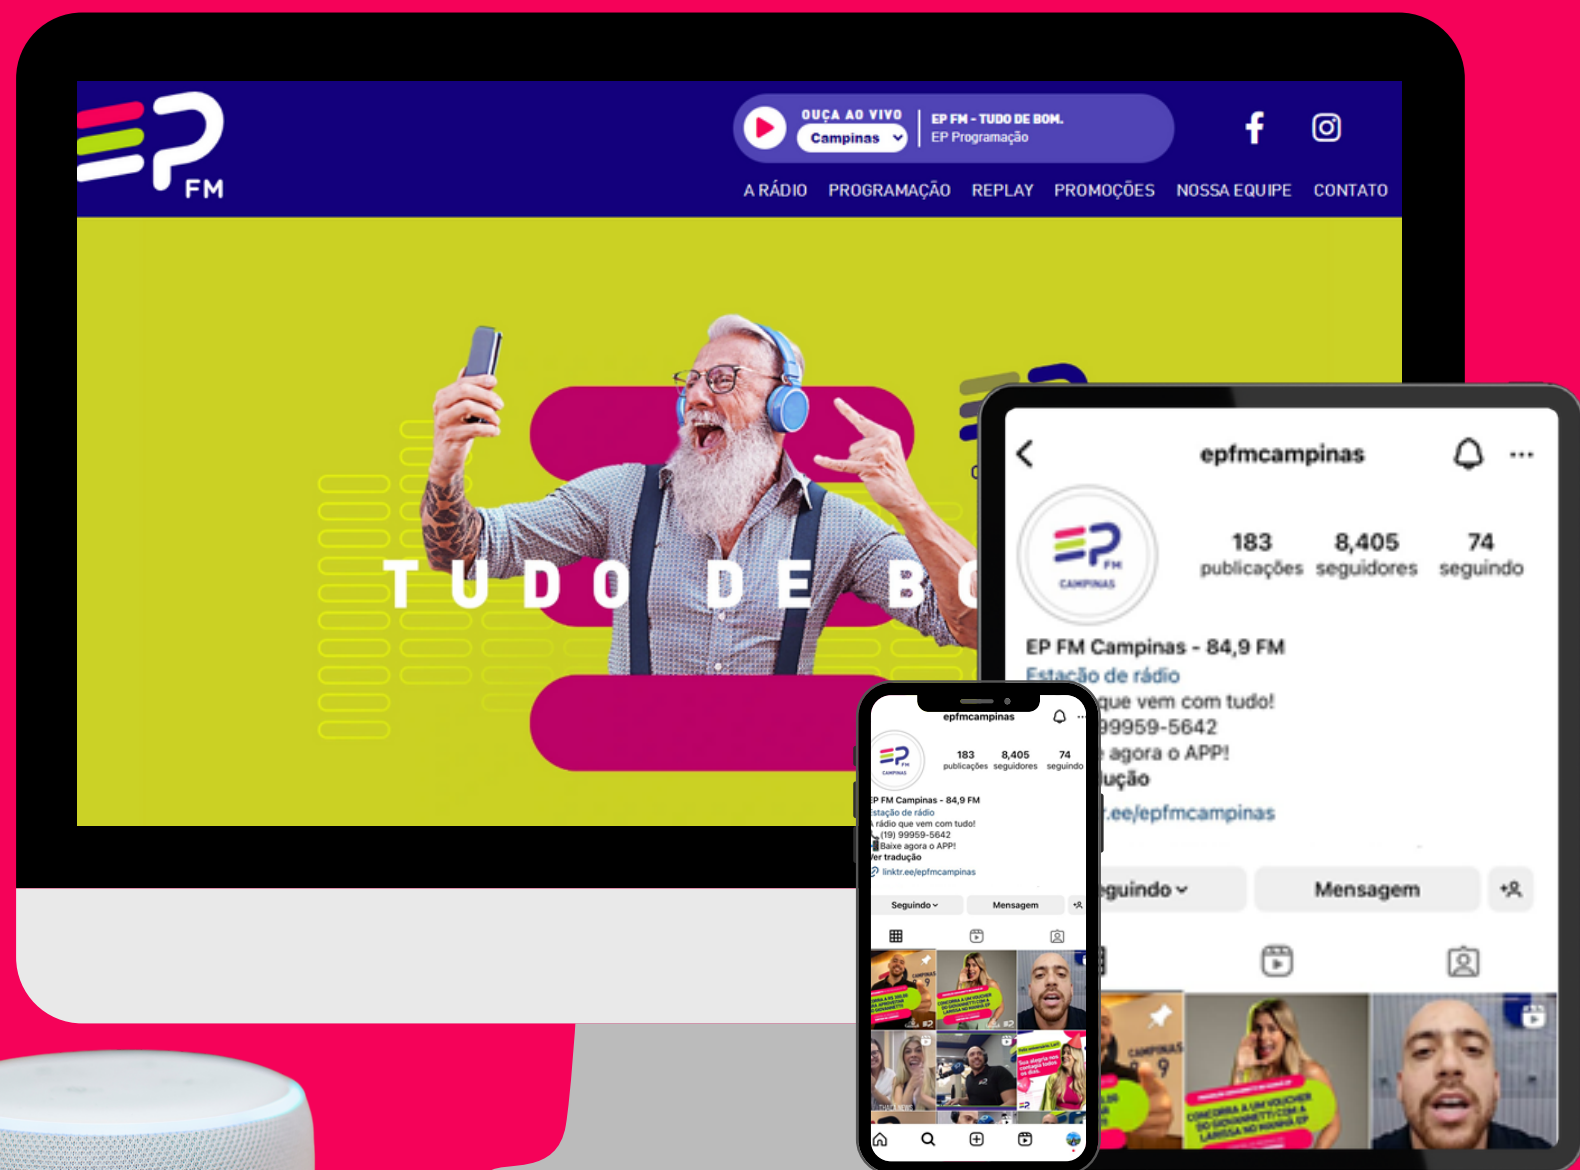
FM

OUÇA AO VIVO
Campinas
EP FM - TUDO DE BOM.
EP Programação

A RÁDIO PROGRAMAÇÃO REPLAY PROMOÇÕES NOSSA EQUIPE CONTATO

T U D O D E B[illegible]

epfmcampinas

CAMPINAS

183 publicações 8,405 seguidores 74 seguindo

EP FM Campinas - 84,9 FM
Estação de rádio
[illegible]que vem com tudo!
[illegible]99959-5642
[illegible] agora o APP!
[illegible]ução
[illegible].ee/epfmcampinas

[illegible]guindo
Mensagem

epfmcampinas
183 publicações 8,405 seguidores 74 seguindo
EP FM Campinas - 84,9 FM
Estação de rádio
A rádio que vem com tudo!
(19) 99959-5642
Baixe agora o APP!
Ver tradução
linktr.ee/epfmcampinas
Seguindo
Mensagem